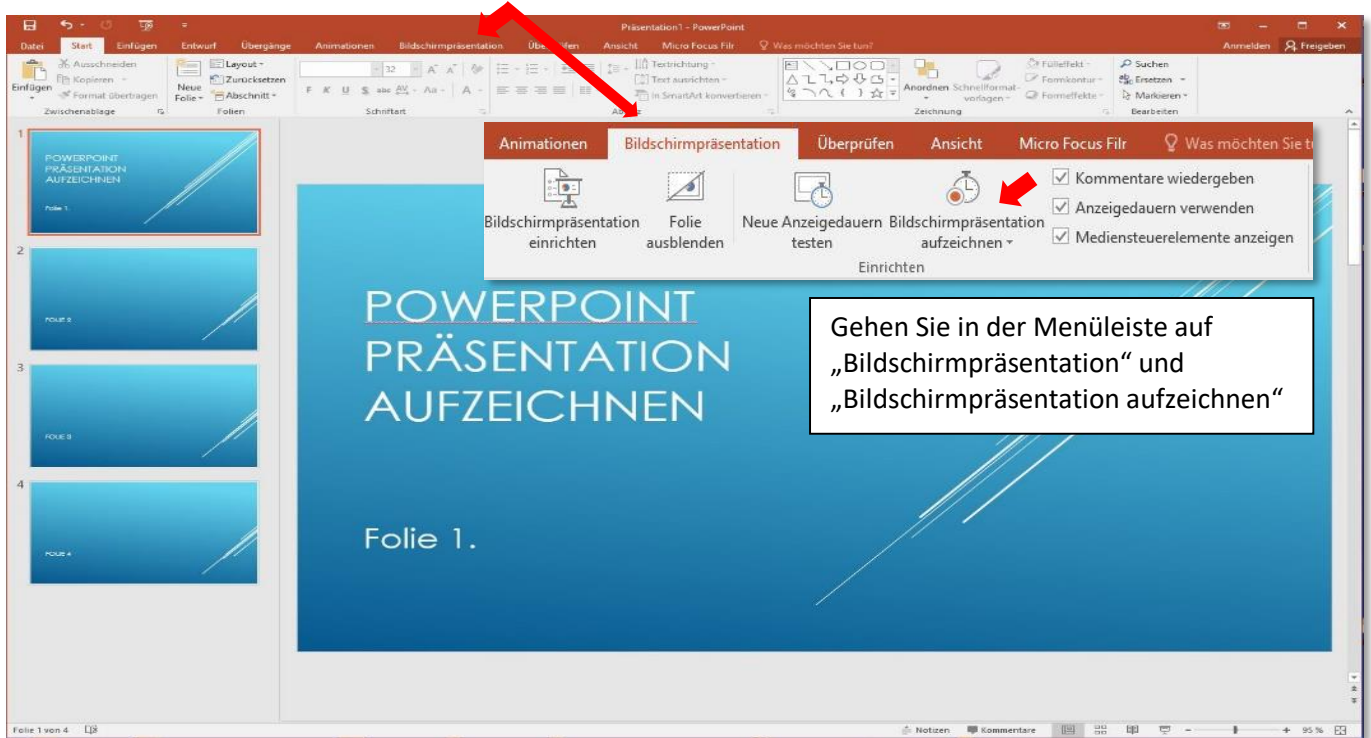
Präsentation1 - PowerPoint

Anmelden Freigeben

Datei Start Einfügen Entwurf Übergänge Animationen Bildschirmpräsentation Über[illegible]fen Ansicht Micro Focus Filr Was möchten Sie tun?

Ausschneiden Kopieren Format übertragen Einfügen Zwischenablage

Neue Folie Layout Zurücksetzen Abschnitt Folien

Schriftart

Textrichtung Text ausrichten In SmartArt konvertieren Ab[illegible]

Anordnen Schnellformatvorlagen Fülleffekt Formkontur Formeffekte Zeichnung

Suchen Ersetzen Markieren Bearbeiten

Animationen Bildschirmpräsentation Überprüfen Ansicht Micro Focus Filr Was möchten Sie t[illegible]

Bildschirmpräsentation einrichten

Folie ausblenden

Neue Anzeigedauern testen

Bildschirmpräsentation aufzeichnen

Kommentare wiedergeben

Anzeigedauern verwenden

Mediensteuerelemente anzeigen

Einrichten

1 POWERPOINT PRÄSENTATION AUFZEICHNEN Folie 1.

2 FOLIE 2

3 FOLIE 3

4 FOLIE 4

POWERPOINT PRÄSENTATION AUFZEICHNEN

Folie 1.

Gehen Sie in der Menüleiste auf „Bildschirmpräsentation“ und „Bildschirmpräsentation aufzeichnen“

Folie 1 von 4

Notizen Kommentare 95 %